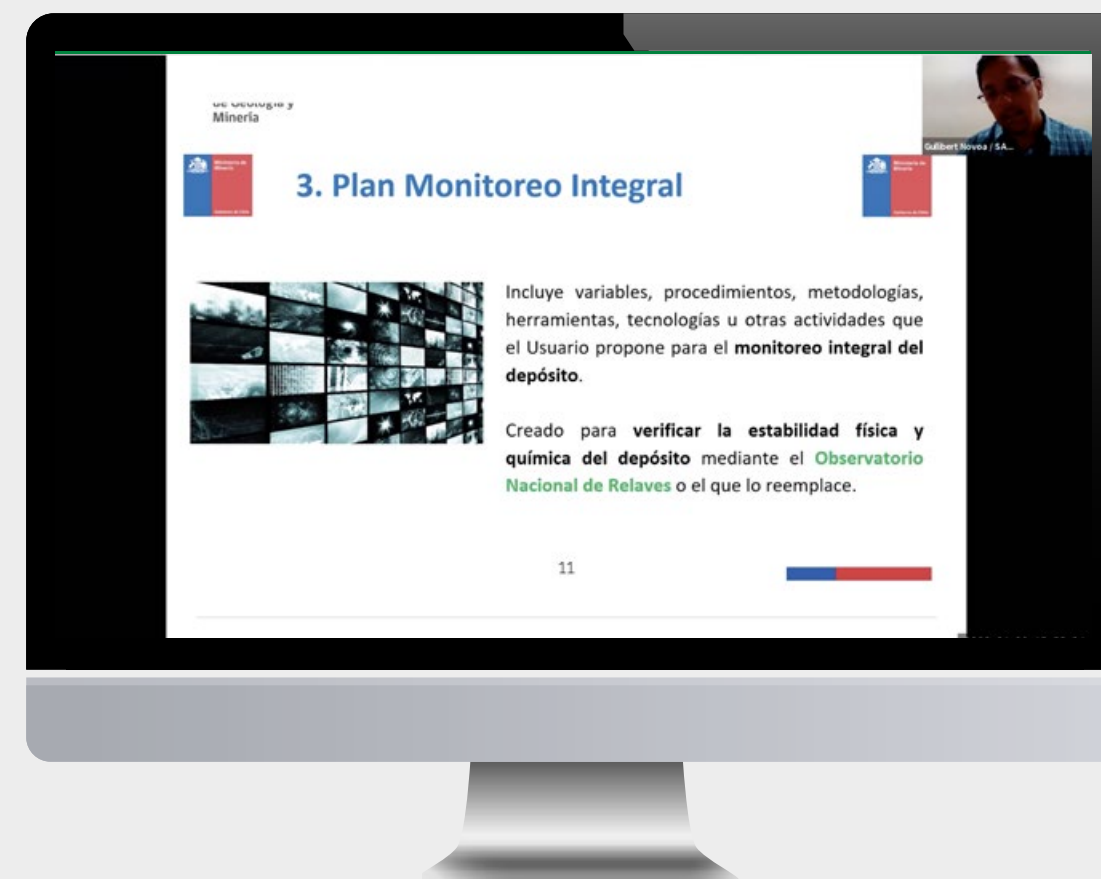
de Geología y Minería

Ministerio de Minería

Gobierno de Chile

3. Plan Monitoreo Integral

Ministerio de Minería

Gobierno de Chile

Gullbert Novoa / SA...

Incluye variables, procedimientos, metodologías, herramientas, tecnologías u otras actividades que el Usuario propone para el monitoreo integral del depósito.

Creado para verificar la estabilidad física y química del depósito mediante el Observatorio Nacional de Relaves o el que lo reemplace.

11